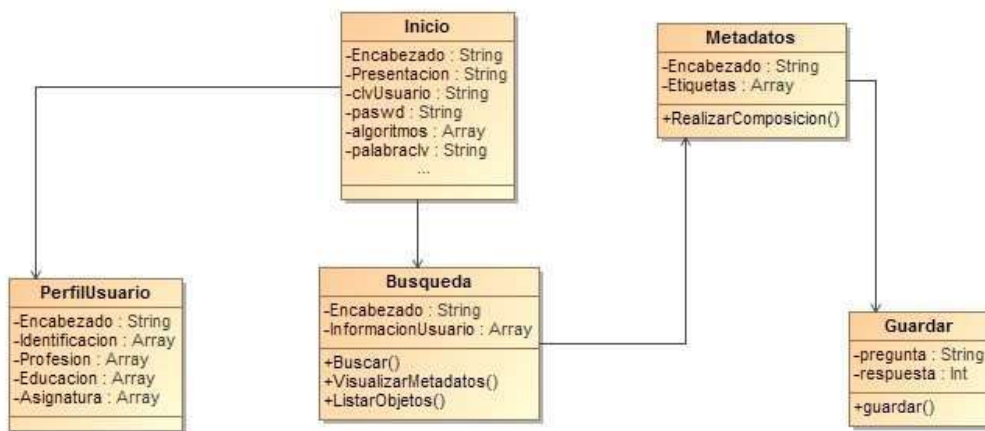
Inicio
-Encabezado : String
-Presentacion : String
-clvUsuario : String
-paswd : String
-algoritmos : Array
-palabraclv : String
...

Metadatos
-Encabezado : String
-Etiquetas : Array
+RealizarComposicion()

PerfilUsuario
-Encabezado : String
-Identificacion : Array
-Profesion : Array
-Educacion : Array
-Asignatura : Array

Busqueda
-Encabezado : String
-InformacionUsuario : Array
+Buscar()
+VisualizarMetadatos()
+ListarObjetos()

Guardar
-pregunta : String
-respuesta : Int
+guardar()